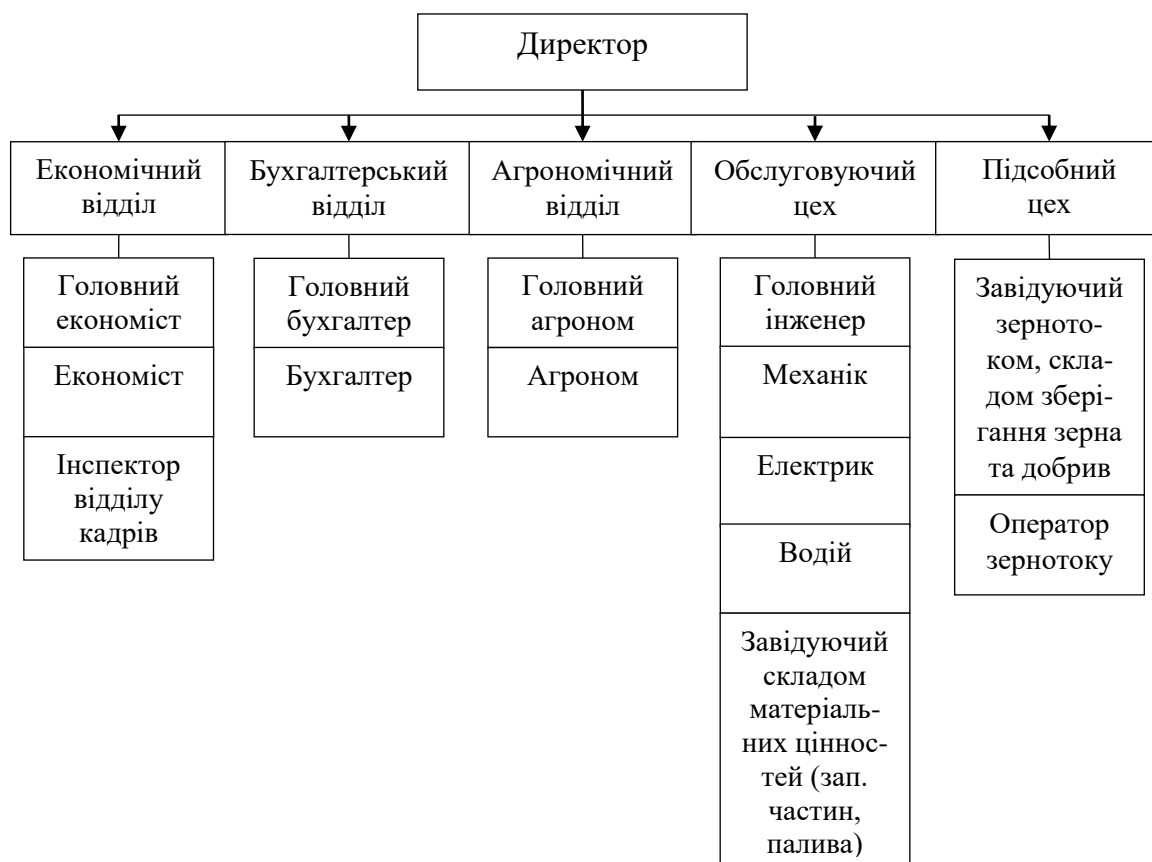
Директор

Економічний відділ

Головний економіст

Економіст

Інспектор відділу кадрів

Бухгалтерський відділ

Головний бухгалтер

Бухгалтер

Агрономічний відділ

Головний агроном

Агроном

Обслуговуючий цех

Головний інженер

Механік

Електрик

Водій

Завідуючий складом матеріальних цінностей (зап. частин, палива)

Підсобний цех

Завідуючий зернотоком, складом зберігання зерна та добрив

Оператор зернотоку